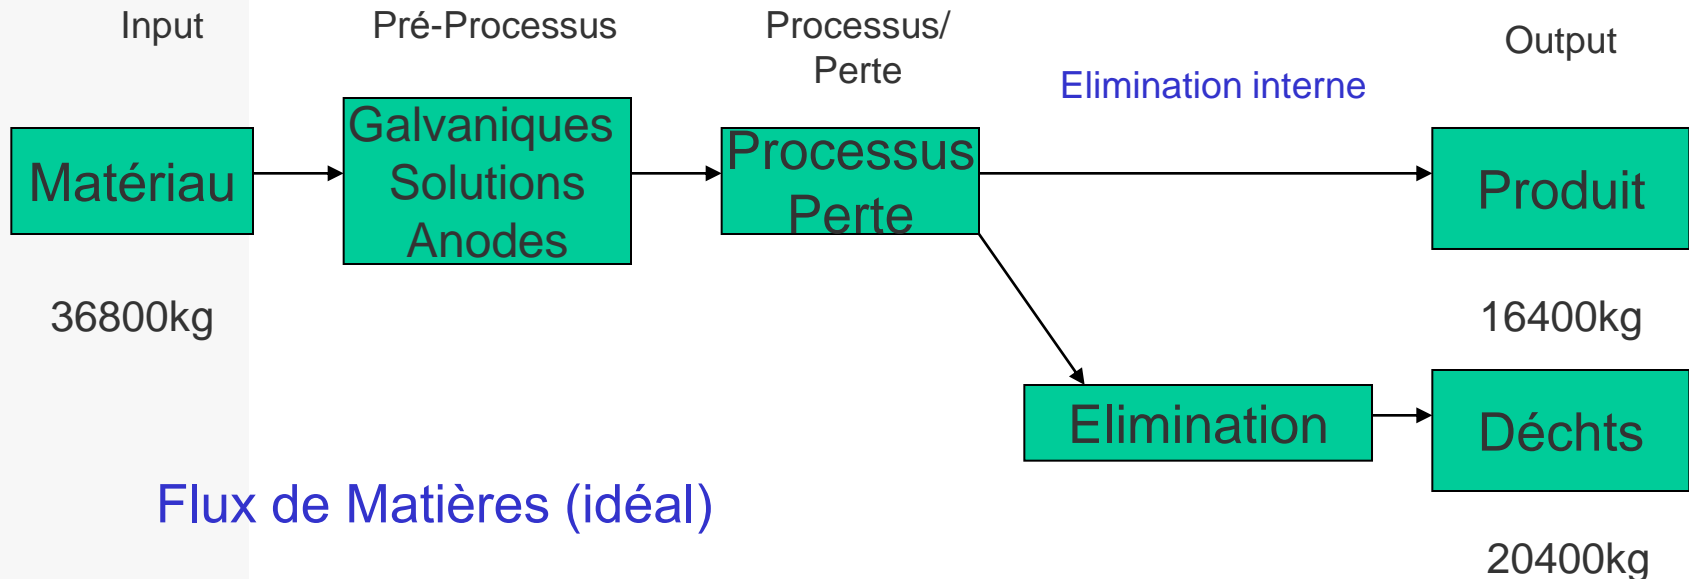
Input

Pré-Processus

Processus/ Perte

Output

Elimination interne

Matériau

Galvaniques Solutions Anodes

Processus Perte

Produit

36800kg

16400kg

Elimination

Déchts

Flux de Matières (idéal)

20400kg